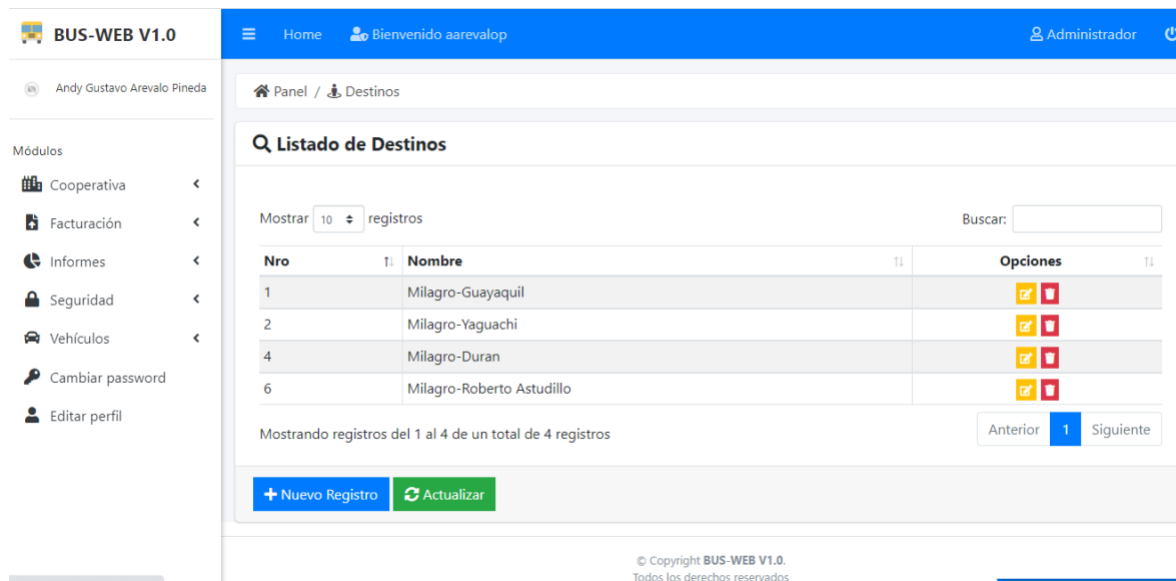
BUS-WEB V1.0

Home Bienvenido aarevalop Administrador

Andy Gustavo Arevalo Pineda

Módulos

Cooperativa

Facturación

Informes

Seguridad

Vehículos

Cambiar password

Editar perfil

Panel / Destinos

Listado de Destinos

Mostrar 10 registros

Buscar:

| Nro | Nombre | Opciones |
|---|---|---|
| 1 | Milagro-Guayaquil | |
| 2 | Milagro-Yaguachi | |
| 4 | Milagro-Duran | |
| 6 | Milagro-Roberto Astudillo | |

Mostrando registros del 1 al 4 de un total de 4 registros

Anterior 1 Siguiente

Nuevo Registro Actualizar

© Copyright BUS-WEB V1.0.
Todos los derechos reservados